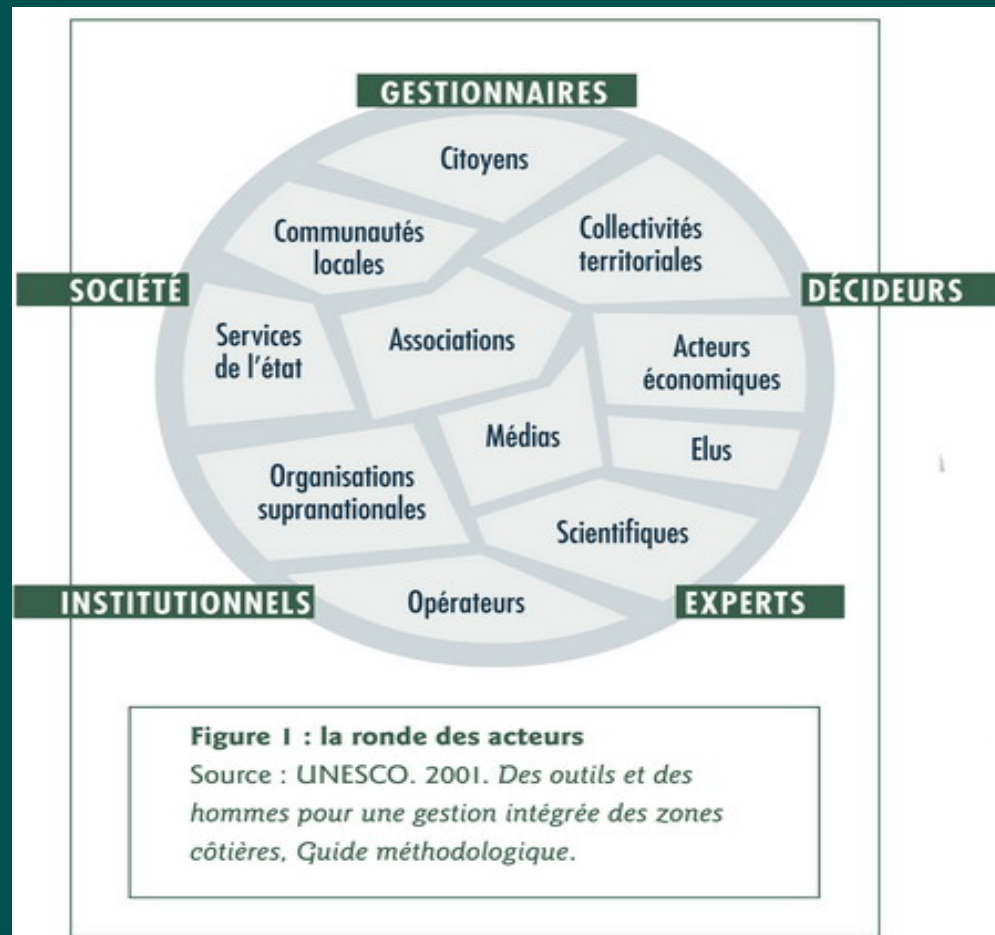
GESTIONNAIRES

SOCIÉTÉ

DÉCIDEURS

INSTITUTIONNELS

EXPERTS

Citoyens

Communautés locales

Collectivités territoriales

Services de l'état

Associations

Acteurs économiques

Médias

Elus

Organisations supranationales

Scientifiques

Opérateurs

**Figure 1 : la ronde des acteurs**
Source : UNESCO. 2001. *Des outils et des hommes pour une gestion intégrée des zones côtières, Guide méthodologique*.